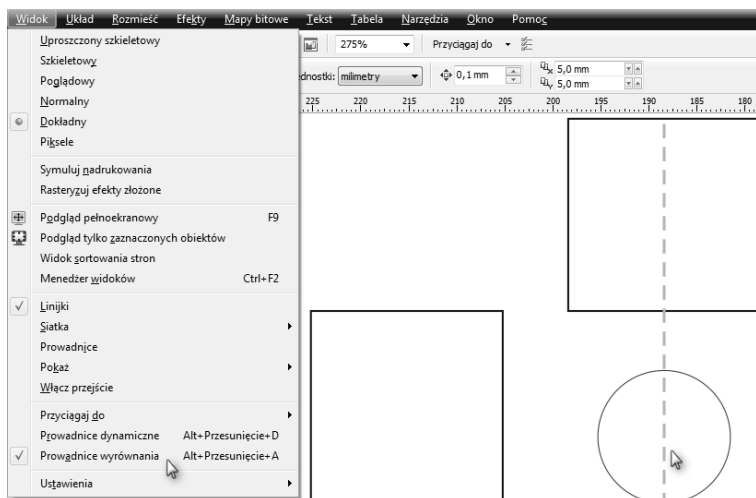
Widok Układ Rozmieść Efekty Mapy bitowe Tekst Tabela Narzędzia Okno Pomoc

275%
Przyciągaj do
dnostki: milimetry
0,1 mm
5,0 mm
5,0 mm
225 220 215 210 205 200 195 190 185 180

Uproszczony szkieletowy
Szkieletowy
Poglądowy
Normalny
Dokładny
Piksele

Symuluj nadrukowania
Rasteryzuj efekty złożone

Podgląd pełnoekranowy F9
Podgląd tylko zaznaczonych obiektów
Widok sortowania stron
Menedżer widoków Ctrl+F2

Linijki
Siatka
Prowadnice
Pokaż
Włącz przejście

Przyciągaj do
Prowadnice dynamiczne Alt+Przesunięcie+D
Prowadnice wyrównania Alt+Przesunięcie+A

Ustawienia